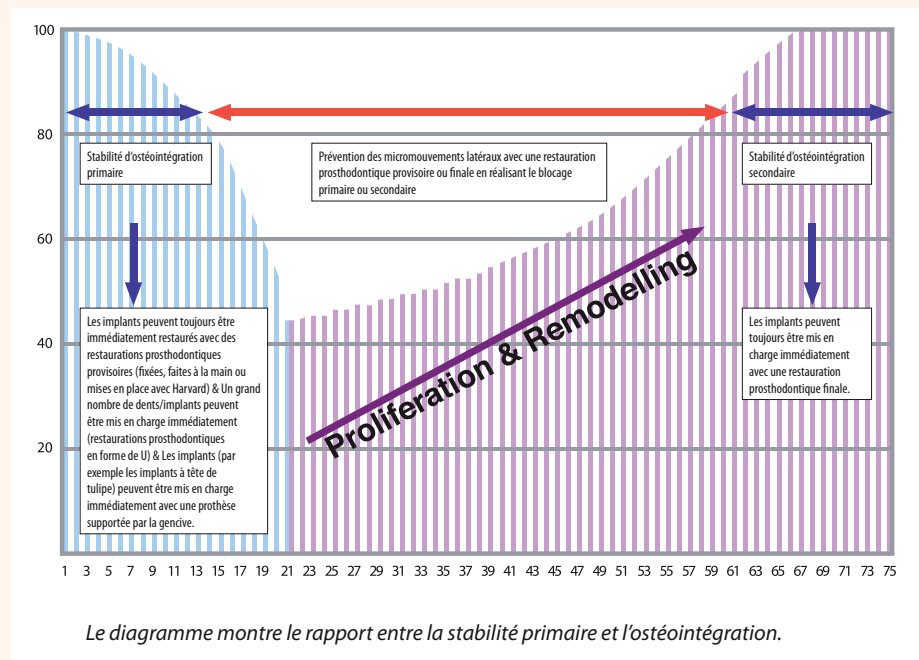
100

80

60

40

20

Stabilité d'ostéointégration primaire

Prévention des micromouvements latéraux avec une restauration prosthodontique provisoire ou finale en réalisant le blocage primaire ou secondaire

Stabilité d'ostéointégration secondaire

Les implants peuvent toujours être immédiatement restaurés avec des restaurations prosthodontiques provisoires (fixées, faites à la main ou mises en place avec Harvard) & Un grand nombre de dents/implants peuvent être mis en charge immédiatement (restaurations prosthodontiques en forme de U) & Les implants (par exemple les implants à tête de tulipe) peuvent être mis en charge immédiatement avec une prothèse supportée par la gencive.

Proliferation & Remodelling

Les implants peuvent toujours être mis en charge immédiatement avec une restauration prosthodontique finale.

1 3 5 7 9 11 13 15 17 19 21 23 25 27 29 31 33 35 37 39 41 43 45 47 49 51 53 55 57 59 61 63 65 67 69 71 73 75

Le diagramme montre le rapport entre la stabilité primaire et l'ostéointégration.